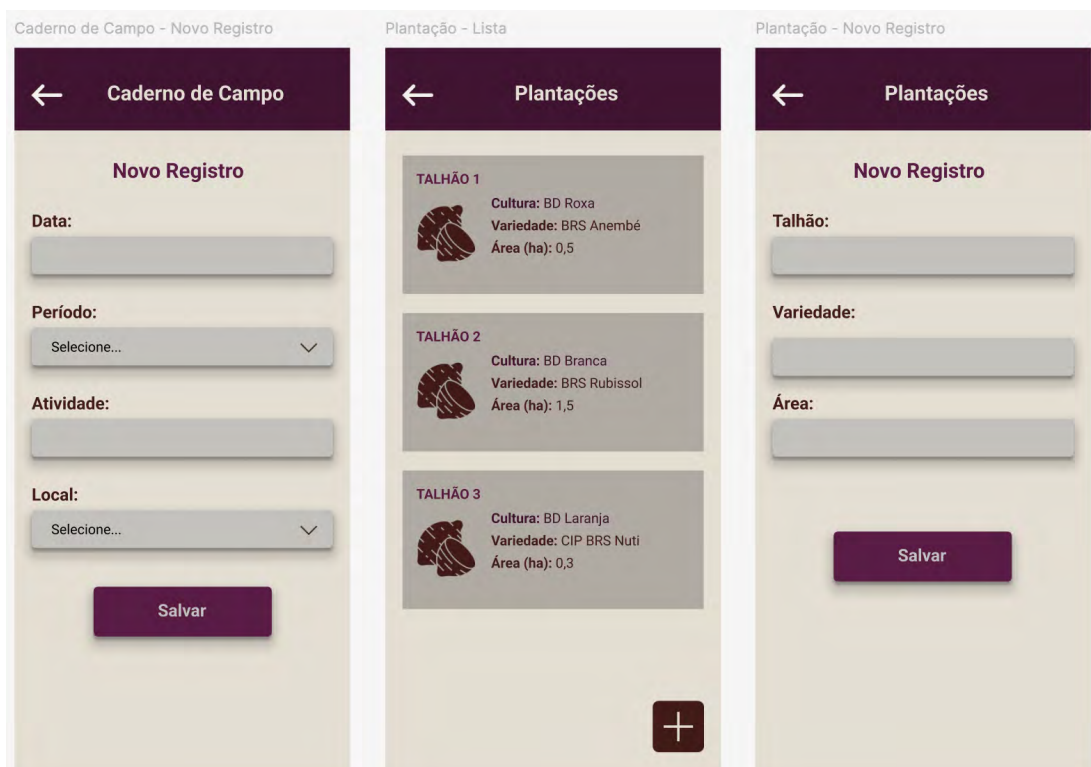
Caderno de Campo - Novo Registro

←

Caderno de Campo

Novo Registro

Data:

Período:

Selecione...

Atividade:

Local:

Selecione...

Salvar

Plantação - Lista

←

Plantações

TALHÃO 1

Cultura: BD Roxa
Variedade: BRS Anembé
Área (ha): 0,5

TALHÃO 2

Cultura: BD Branca
Variedade: BRS Rubissol
Área (ha): 1,5

TALHÃO 3

Cultura: BD Laranja
Variedade: CIP BRS Nuti
Área (ha): 0,3

+

Plantação - Novo Registro

←

Plantações

Novo Registro

Talhão:

Variedade:

Área:

Salvar